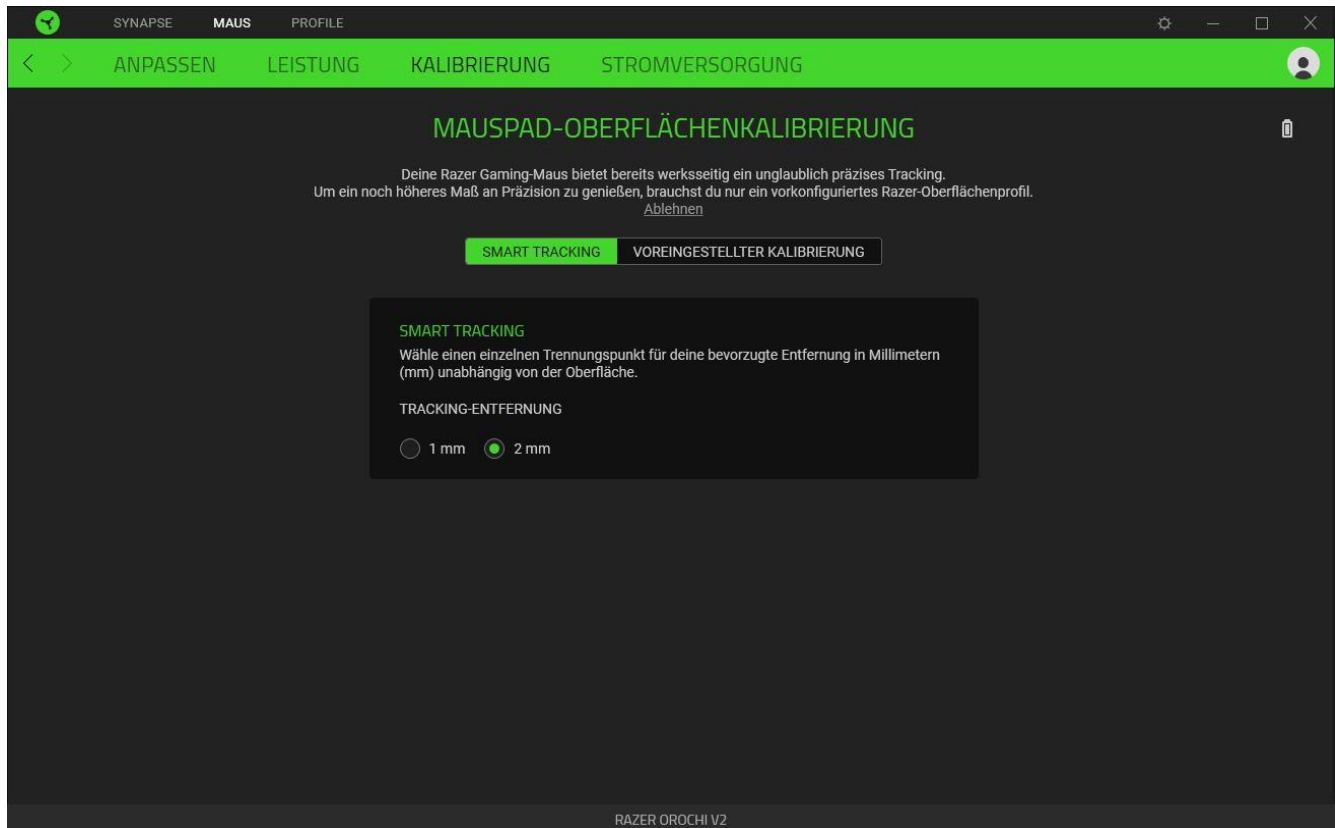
SYNAPSE MAUS PROFILE

ANPASSEN LEISTUNG KALIBRIERUNG STROMVERSORGUNG

MAUSPAD-OBERFLÄCHENKALIBRIERUNG

Deine Razer Gaming-Maus bietet bereits werksseitig ein unglaublich präzises Tracking.
Um ein noch höheres Maß an Präzision zu genießen, brauchst du nur ein vorkonfiguriertes Razer-Oberflächenprofil.
Ablehnen

SMART TRACKING VOREINGESTELLTER KALIBRIERUNG

SMART TRACKING
Wähle einen einzelnen Trennungspunkt für deine bevorzugte Entfernung in Millimetern (mm) unabhängig von der Oberfläche.

TRACKING-ENTFERNUNG

1 mm 2 mm

RAZER OROCHI V2